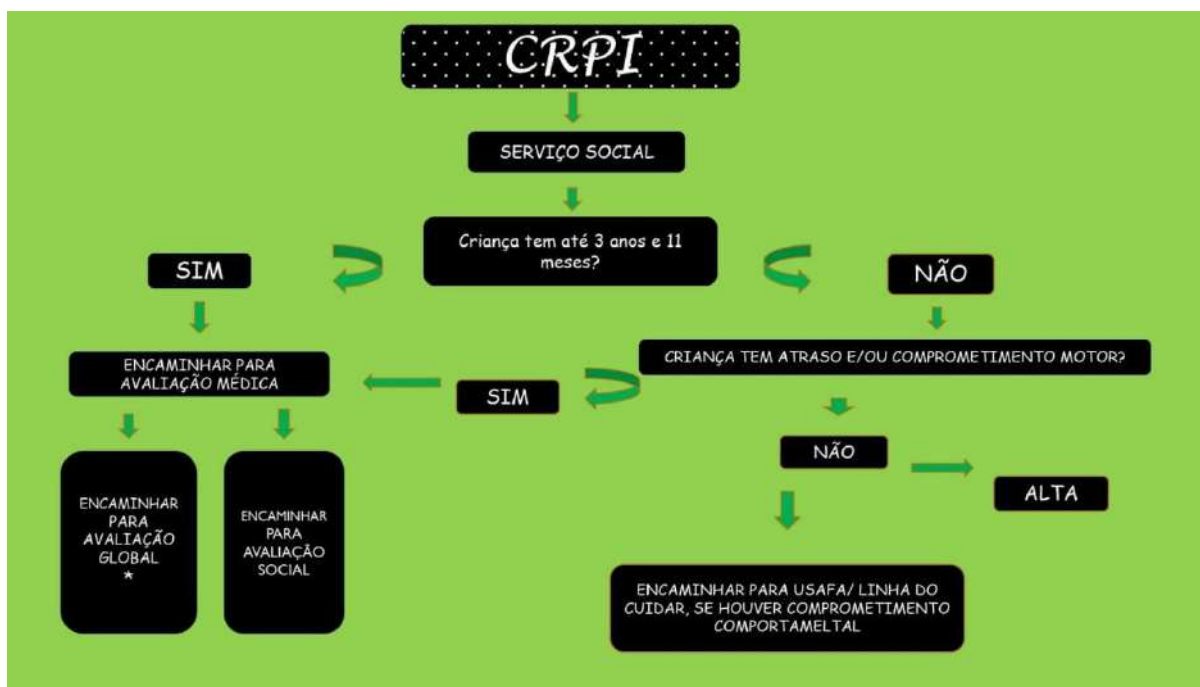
CRPI

SERVIÇO SOCIAL

Criança tem até 3 anos e 11 meses?

SIM

NÃO

ENCAMINHAR PARA AVALIAÇÃO MÉDICA

CRIANÇA TEM ATRASO E/OU COMPROMETIMENTO MOTOR?

SIM

NÃO

ALTA

ENCAMINHAR PARA AVALIAÇÃO GLOBAL *

ENCAMINHAR PARA AVALIAÇÃO SOCIAL

ENCAMINHAR PARA USAFA/ LINHA DO CUIDAR, SE HOUVER COMPROMETIMENTO COMPORTAMELTAL